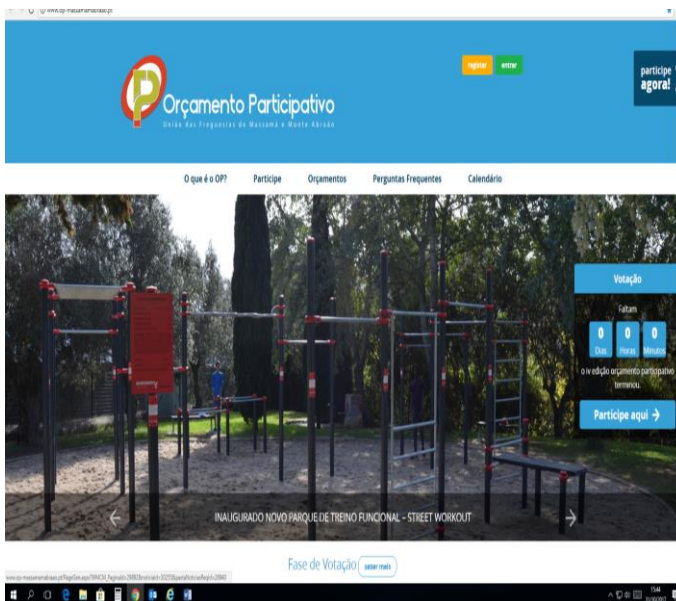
www.op-massamamonteabraao.pt

registar entrar

participe agora!

Orçamento Participativo
União das Freguesias de Massamá e Monte Abraão

O que é o OP? Participe Orçamentos Perguntas Frequentes Calendário

Votação

Faltam

0 Dias 0 Horas 0 Minutos

o iv edição orçamento participativo terminou.

Participe aqui →

INAUGURADO NOVO PARQUE DE TREINO FUNCIONAL - STREET WORKOUT

Fase de Votação saber mais

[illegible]